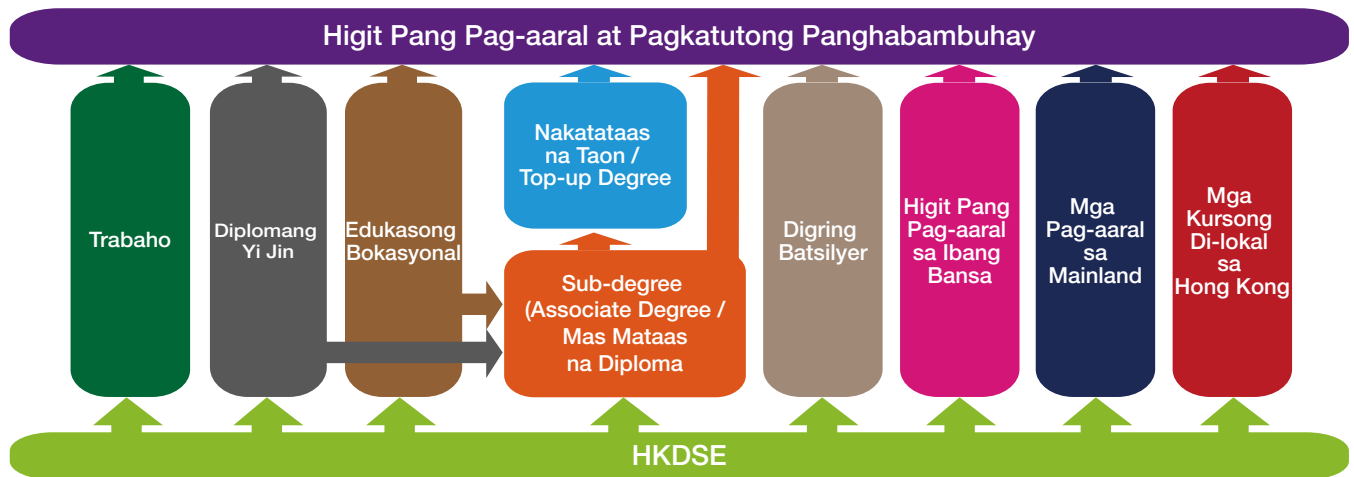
Higit Pang Pag-aaral at Pagkatutong Panghabambuhay

Trabaho

Diplomang Yi Jin

Edukasong Bokasyonal

Nakatataas na Taon / Top-up Degree

Sub-degree (Associate Degree / Mas Mataas na Diploma

Digring Batsilyer

Higit Pang Pag-aaral sa Ibang Bansa

Mga Pag-aaral sa Mainland

Mga Kursong Di-lokal sa Hong Kong

HKDSE